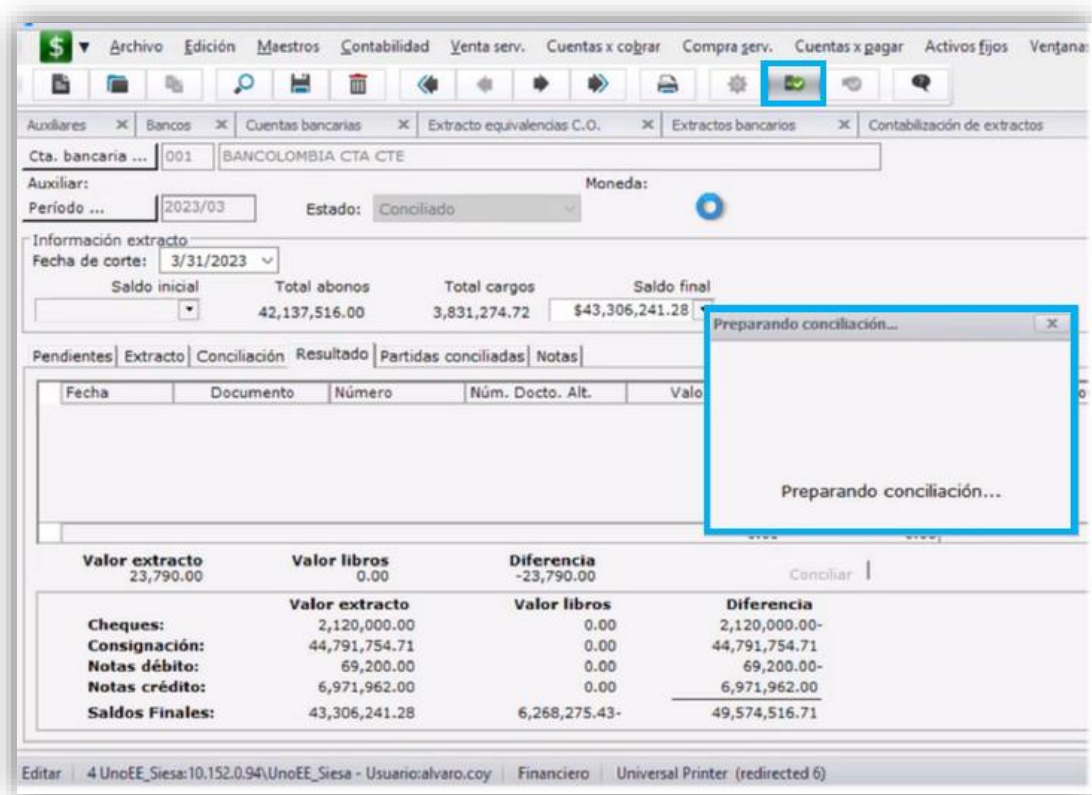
$ ▾ Archivo Edición Maestros Contabilidad Venta serv. Cuentas x cobrar Compra serv. Cuentas x pagar Activos fijos Ventana:

Auxiliares × Bancos × Cuentas bancarias × Extracto equivalencias C.O. × Extractos bancarios × Contabilización de extractos

Cta. bancaria ... 001 BANCOLOMBIA CTA CTE

Auxiliar:

Moneda:

Período ... 2023/03 Estado: Conciliado

Información extracto

Fecha de corte: 3/31/2023

Saldo inicial Total abonos Total cargos Saldo final

42,137,516.00 3,831,274.72 $43,306,241.28

Preparando conciliación... ×

Preparando conciliación...

Pendientes | Extracto | Conciliación | Resultado | Partidas conciliadas | Notas

| Fecha | Documento | Número | Núm. Docto. Alt. | Valo |
|---|---|---|---|---|

Valor extracto 23,790.00 Valor libros 0.00 Diferencia -23,790.00 Conciliar

| | Valor extracto | Valor libros | Diferencia |
|---|---|---|---|
| Cheques: | 2,120,000.00 | 0.00 | 2,120,000.00- |
| Consignación: | 44,791,754.71 | 0.00 | 44,791,754.71 |
| Notas débito: | 69,200.00 | 0.00 | 69,200.00- |
| Notas crédito: | 6,971,962.00 | 0.00 | 6,971,962.00 |
| Saldos Finales: | 43,306,241.28 | 6,268,275.43- | 49,574,516.71 |

Editar | 4 UnoEE_Siesa:10.152.0.94\UnoEE_Siesa - Usuario:alvaro.coy | Financiero | Universal Printer (redirected 6)